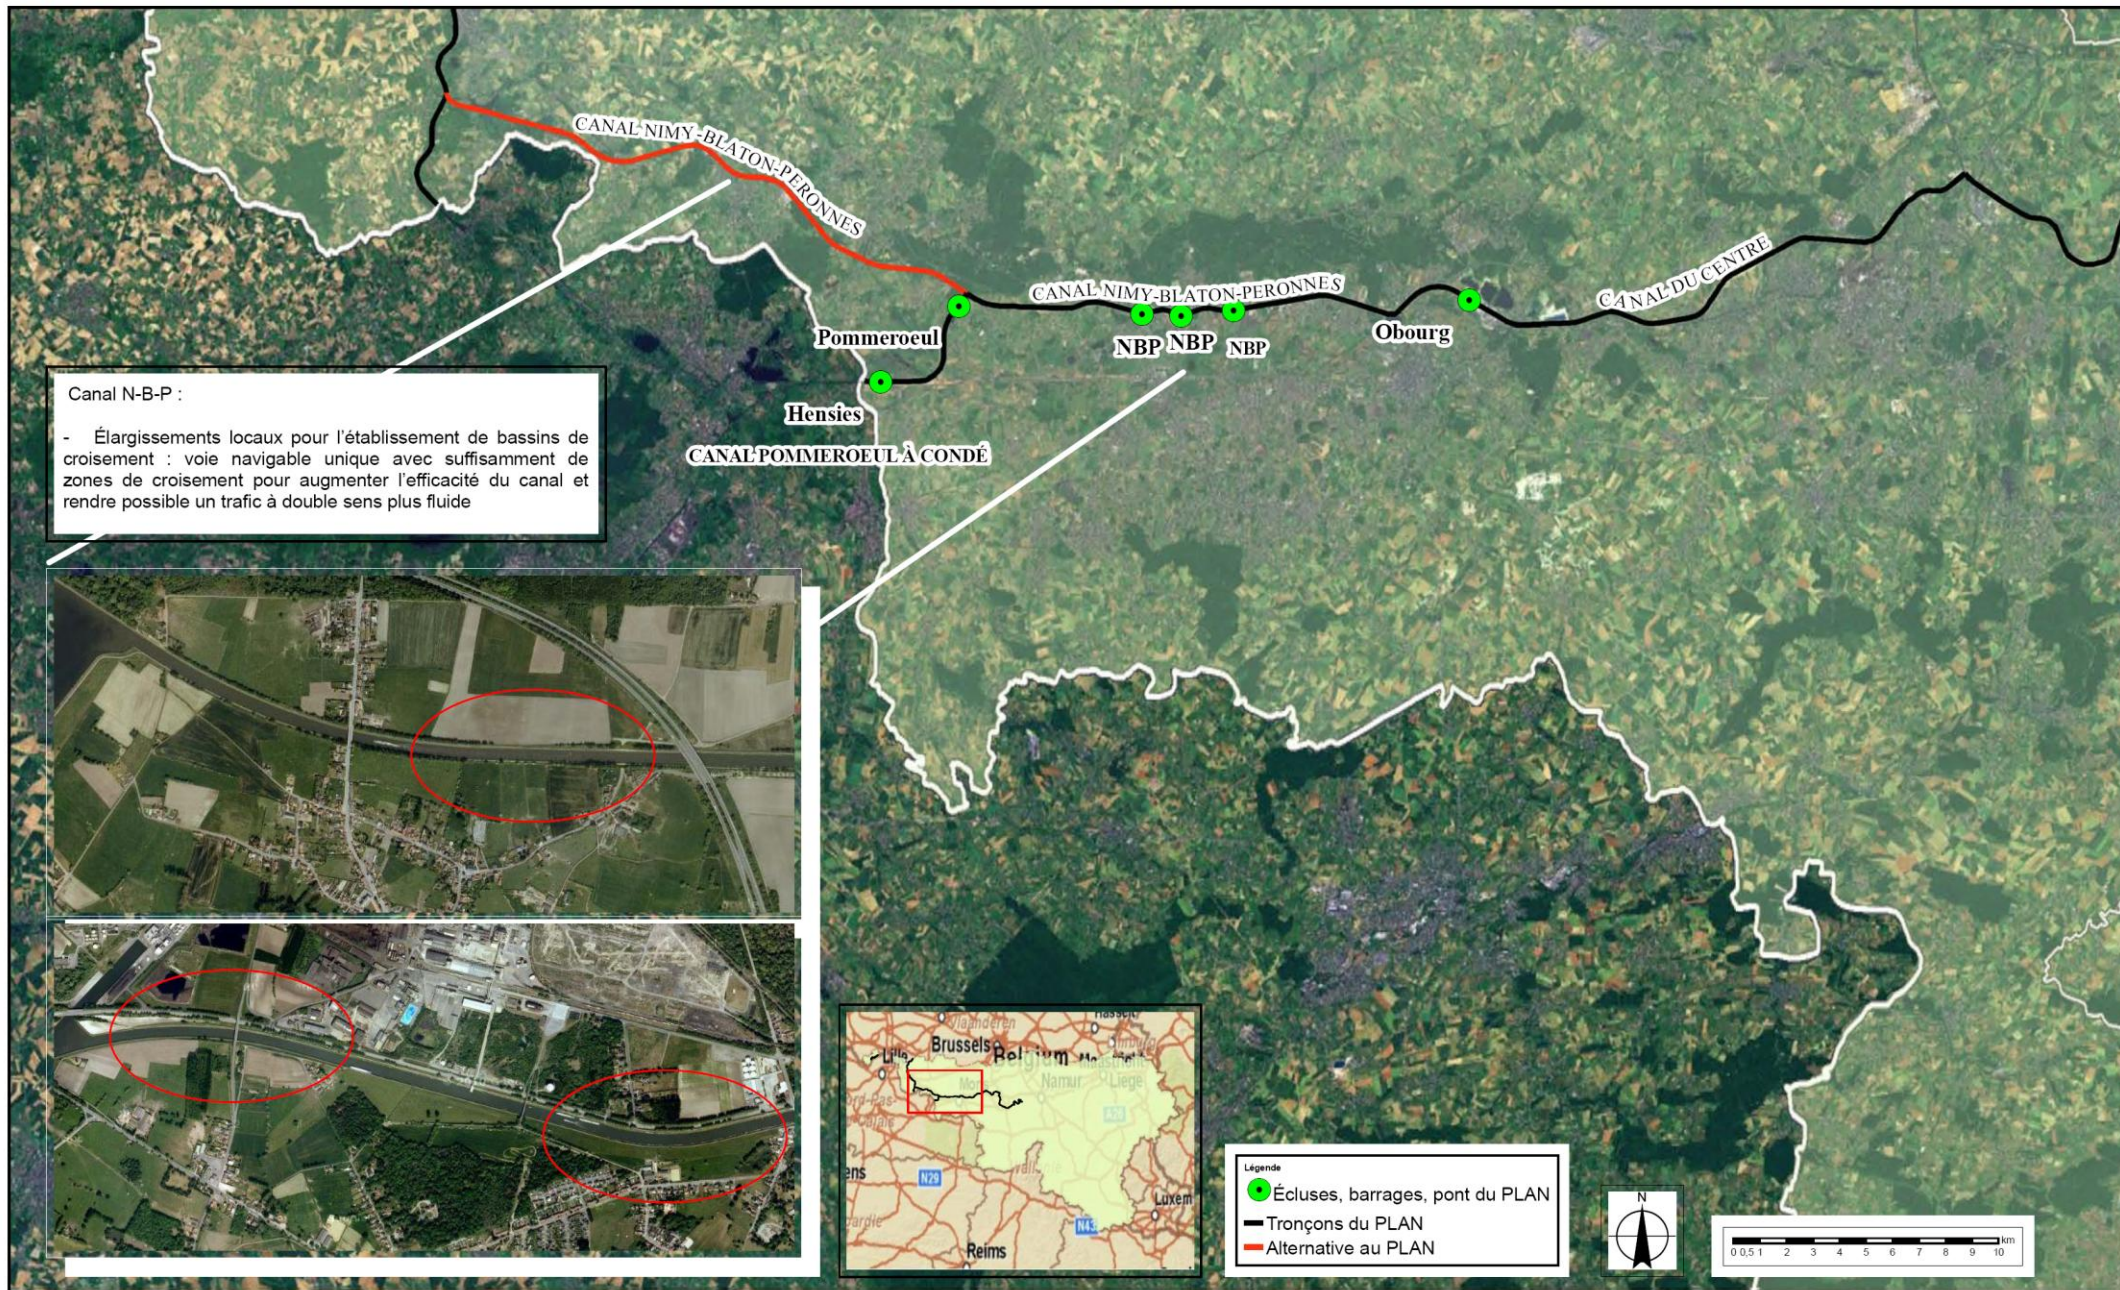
CANAL NIMY-BLATON-PERONNES

CANAL NIMY-BLATON-PERONNES

CANAL DU CENTRE

Pommeroeul

NBP NBP NBP

Obourg

Hensies

CANAL POMMEROEUL À CONDÉ

Canal N-B-P :

- Élargissements locaux pour l'établissement de bassins de croisement : voie navigable unique avec suffisamment de zones de croisement pour augmenter l'efficacité du canal et rendre possible un trafic à double sens plus fluide

Brussels
Belgium
Lille
Namur
Liège
Reims
Luxem
N29
N43

Légende
Écluses, barrages, pont du PLAN
Tronçons du PLAN
Alternative au PLAN

N

0 0,5 1 2 3 4 5 6 7 8 9 10 km